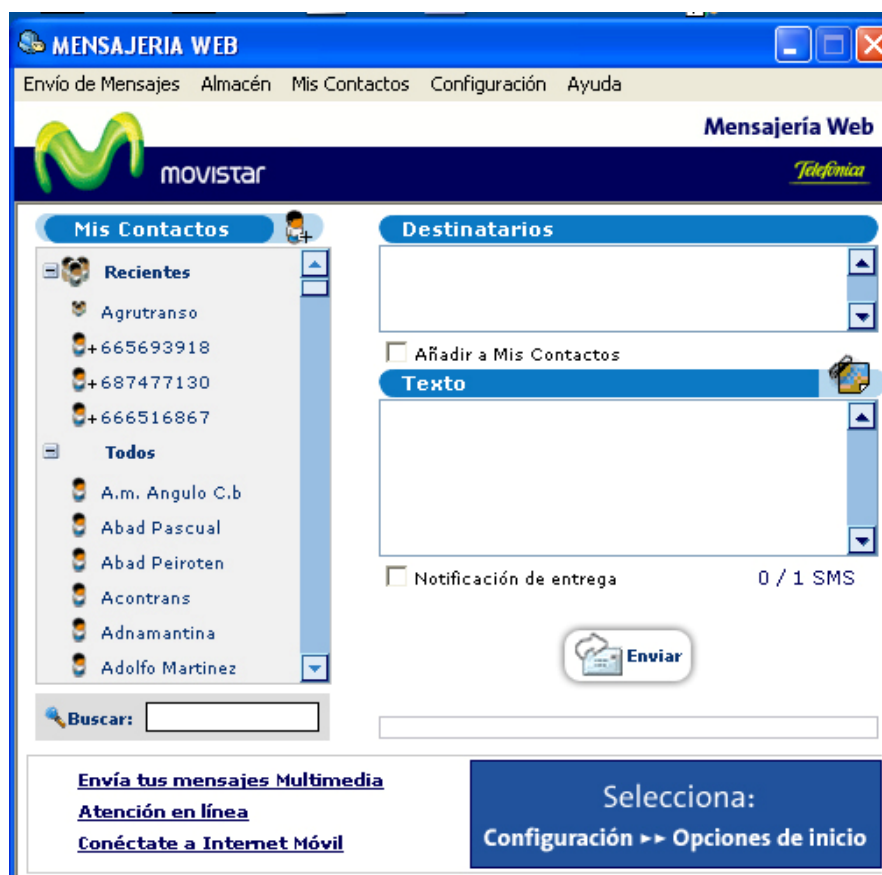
MENSAJERIA WEB

Envío de Mensajes Almacén Mis Contactos Configuración Ayuda

Mensajería Web

movistar

Telefónica

Mis Contactos

Recientes

Agrutranso

+665693918

+687477130

+666516867

Todos

A.m. Angulo C.b

Abad Pascual

Abad Peiroten

Acontrans

Adnamantina

Adolfo Martinez

Buscar:

Destinatarios

Añadir a Mis Contactos

Texto

Notificación de entrega

0 / 1 SMS

Enviar

Envía tus mensajes Multimedia

Atención en línea

Conéctate a Internet Móvil

Selecciona:

Configuración ►► Opciones de inicio